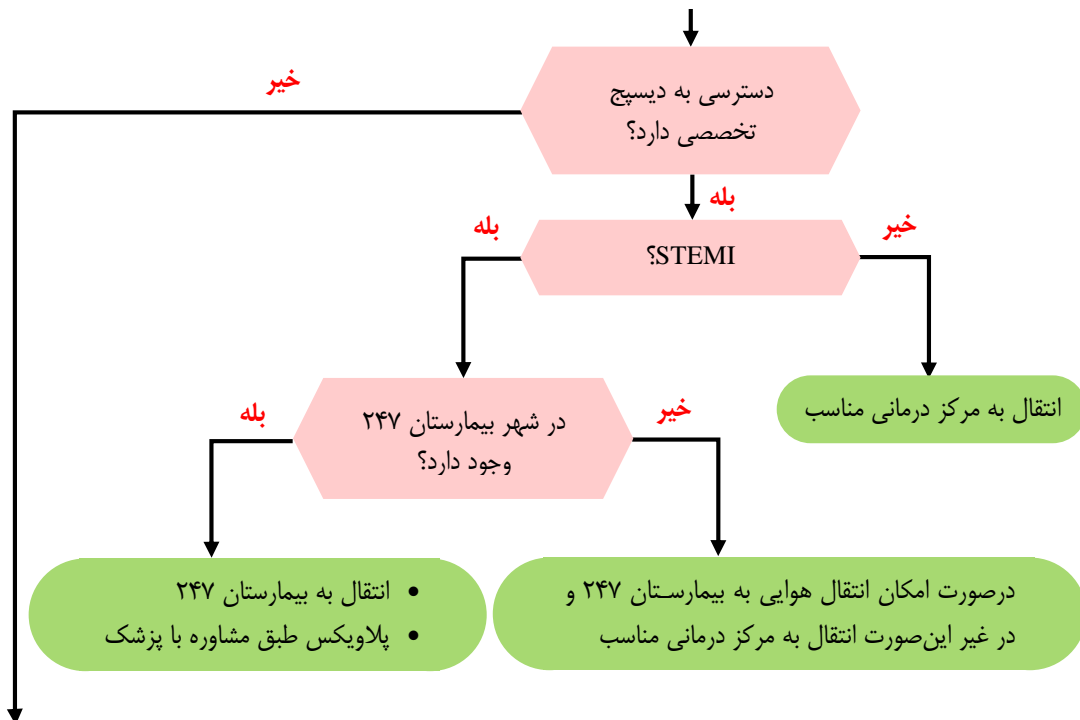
دسترسی به دیسپچ تخصصی دارد؟

خیر

بله

STEMI؟

بله

خیر

در شهر بیمارستان ۲۴۷ وجود دارد؟

بله

خیر

انتقال به مرکز درمانی مناسب

• انتقال به بیمارستان ۲۴۷
• پلاویکس طبق مشاوره با پزشک

درصورت امکان انتقال هوایی به بیمارستان ۲۴۷ و در غیر این‌صورت انتقال به مرکز درمانی مناسب